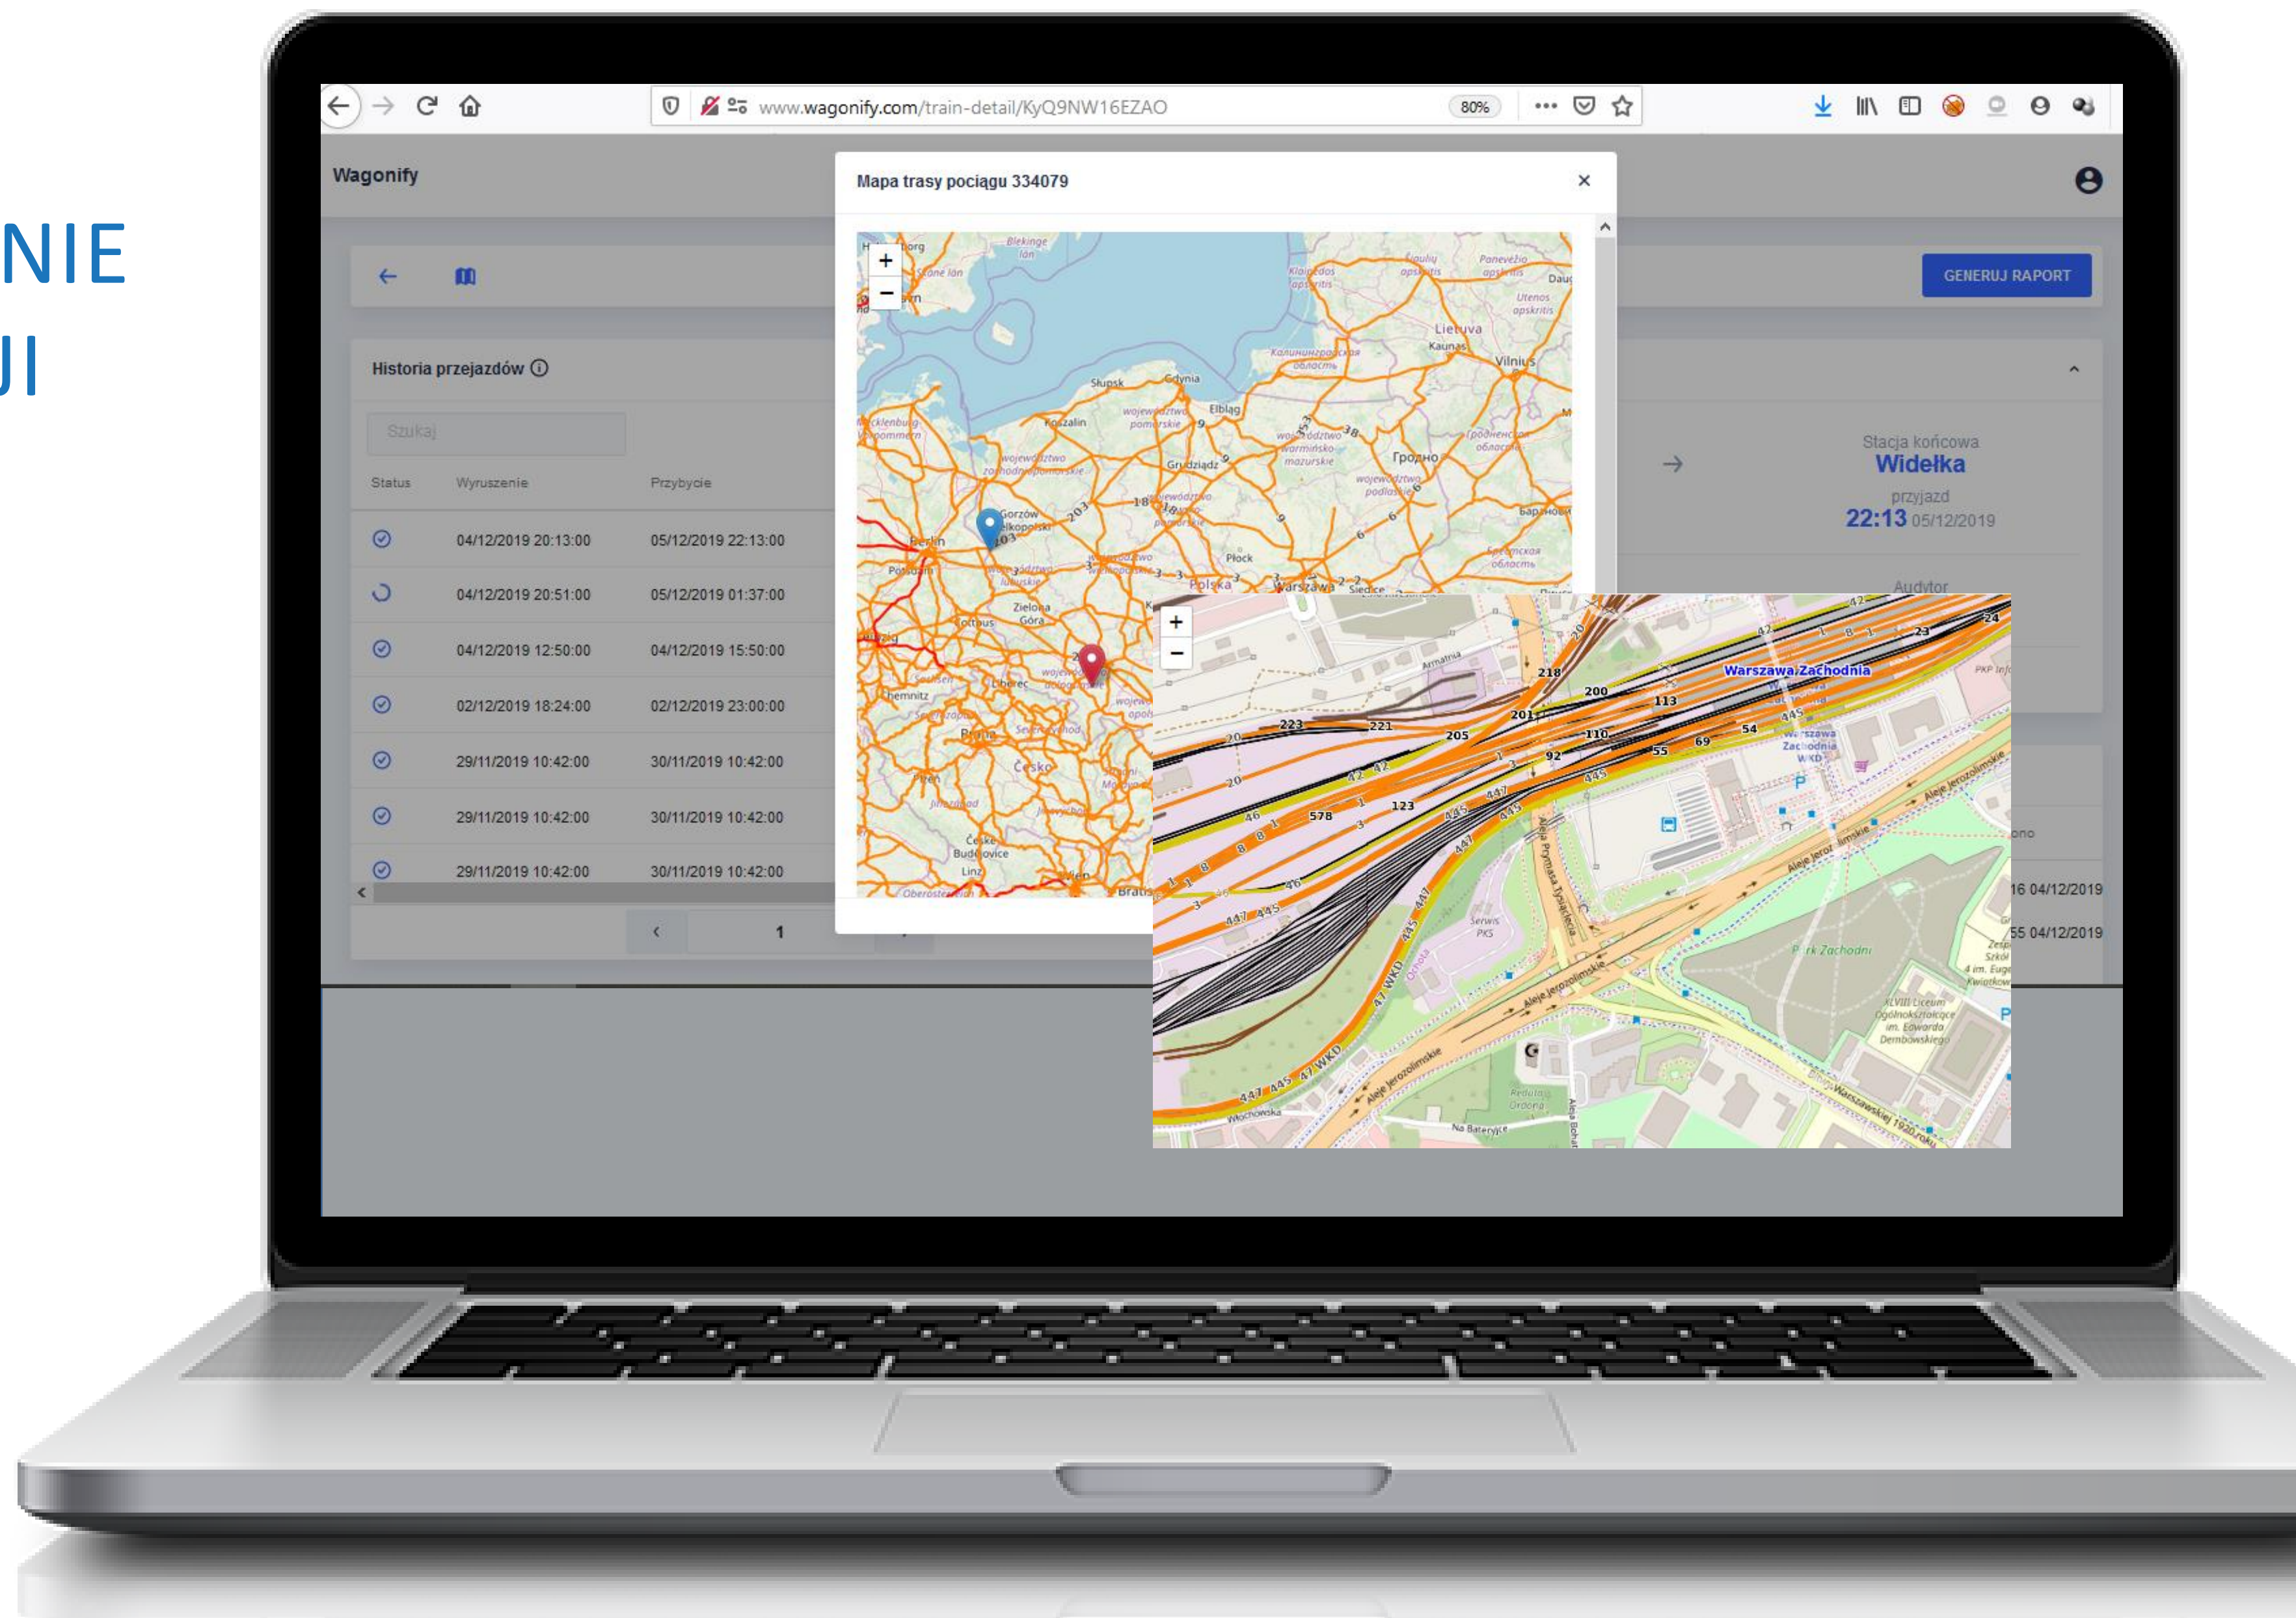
NIE
JI

www.wagonify.com/train-detail/KyQ9NW16EZAO
80%

Wagonify

Mapa trasy pociągu 334079
×

GENERUJ RAPORT

Historia przejazdów ⓘ

Szukaj

| Status | Wyruszenie | Przybycie |
|---|---|---|
| | 04/12/2019 20:13:00 | 05/12/2019 22:13:00 |
| | 04/12/2019 20:51:00 | 05/12/2019 01:37:00 |
| | 04/12/2019 12:50:00 | 04/12/2019 15:50:00 |
| | 02/12/2019 18:24:00 | 02/12/2019 23:00:00 |
| | 29/11/2019 10:42:00 | 30/11/2019 10:42:00 |
| | 29/11/2019 10:42:00 | 30/11/2019 10:42:00 |
| | 29/11/2019 10:42:00 | 30/11/2019 10:42:00 |

‹ 1

Stacja końcowa
Widełka
przyjazd
22:13 05/12/2019

Audytor

16 04/12/2019
55 04/12/2019

Gdynia
Słupsk
Koszalin
Elbląg
Grudziądz
Gorzów Wielkopolski
Berlin
Potsdam
Zielona Góra
Cottbus
Płock
Warszawa
Polska
Siedlce
Kaunas
Lietuva
Vilnius
Гродно
Chemnitz
Praha
Česko
Liberec
Plzeň
České Budějovice
Linz
Wien
Brati

Warszawa Zachodnia
Warszawa Zachodnia WKD
Aleje Jerozolimskie
Aleja Prymasa Tysiąclecia
Park Zachodni
Armatnia
Serwis PKS
Włochowska
Na Bateryjce
Reduta Ordona
XLVIII Liceum Ogólnokształcące im. Edwarda Dembowskiego
Warszawskiej 1920 roku
218 200 113 201 223 221 205 110 92 55 69 54 445 42 578 123 447 46 8 1 3 20 23 24 47 WKD